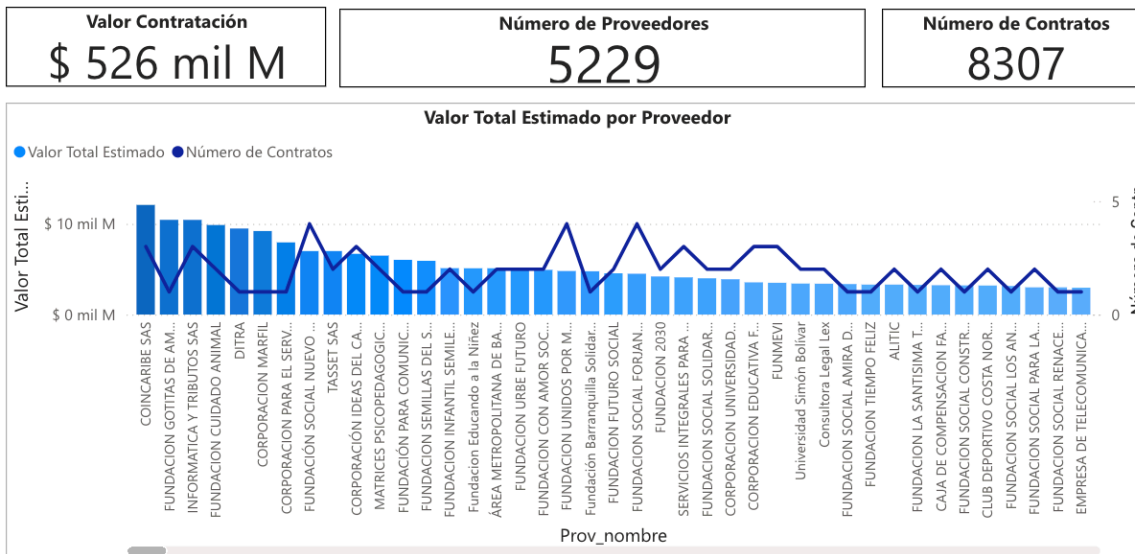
Valor Contratación
$ 526 mil M

Número de Proveedores
5229

Número de Contratos
8307

Valor Total Estimado por Proveedor

Valor Total Estimado   Número de Contratos

Valor Total Esti...

$ 10 mil M
$ 0 mil M

5
0

Número de Contr...

COINCARIBE SAS
FUNDACION GOTITAS DE AM...
INFORMATICA Y TRIBUTOS SAS
FUNDACION CUIDADO ANIMAL
DITRA
CORPORACION MARFIL
CORPORACION PARA EL SERV...
FUNDACIÓN SOCIAL NUEVO ...
TASSET SAS
CORPORACIÓN IDEAS DEL CA...
MATRICES PSICOPEDAGOGIC...
FUNDACIÓN PARA COMUNIC...
FUNDACION SEMILLAS DEL S...
FUNDACION INFANTIL SEMILE...
Fundacion Educando a la Niñez
ÁREA METROPOLITANA DE BA...
FUNDACION URBE FUTURO
FUNDACION CON AMOR SOC...
FUNDACION UNIDOS POR M...
Fundación Barranquilla Solidar...
FUNDACION FUTURO SOCIAL
FUNDACION SOCIAL FORJAN...
FUNDACION 2030
SERVICIOS INTEGRALES PARA ...
FUNDACION SOCIAL SOLIDAR...
CORPORACION UNIVERSIDA...
CORPORACION EDUCATIVA F...
FUNMEVI
Universidad Simón Bolívar
Consultora Legal Lex
FUNDACION SOCIAL AMIRA D...
FUNDACION TIEMPO FELIZ
ALITIC
FUNDACION LA SANTISIMA T...
CAJA DE COMPENSACION FA...
FUNDACION SOCIAL CONSTR...
CLUB DEPORTIVO COSTA NOR...
FUNDACION SOCIAL LOS AN...
FUNDACION SOCIAL PARA LA...
FUNDACION SOCIAL RENACE...
EMPRESA DE TELECOMUNICA...

Prov_nombre